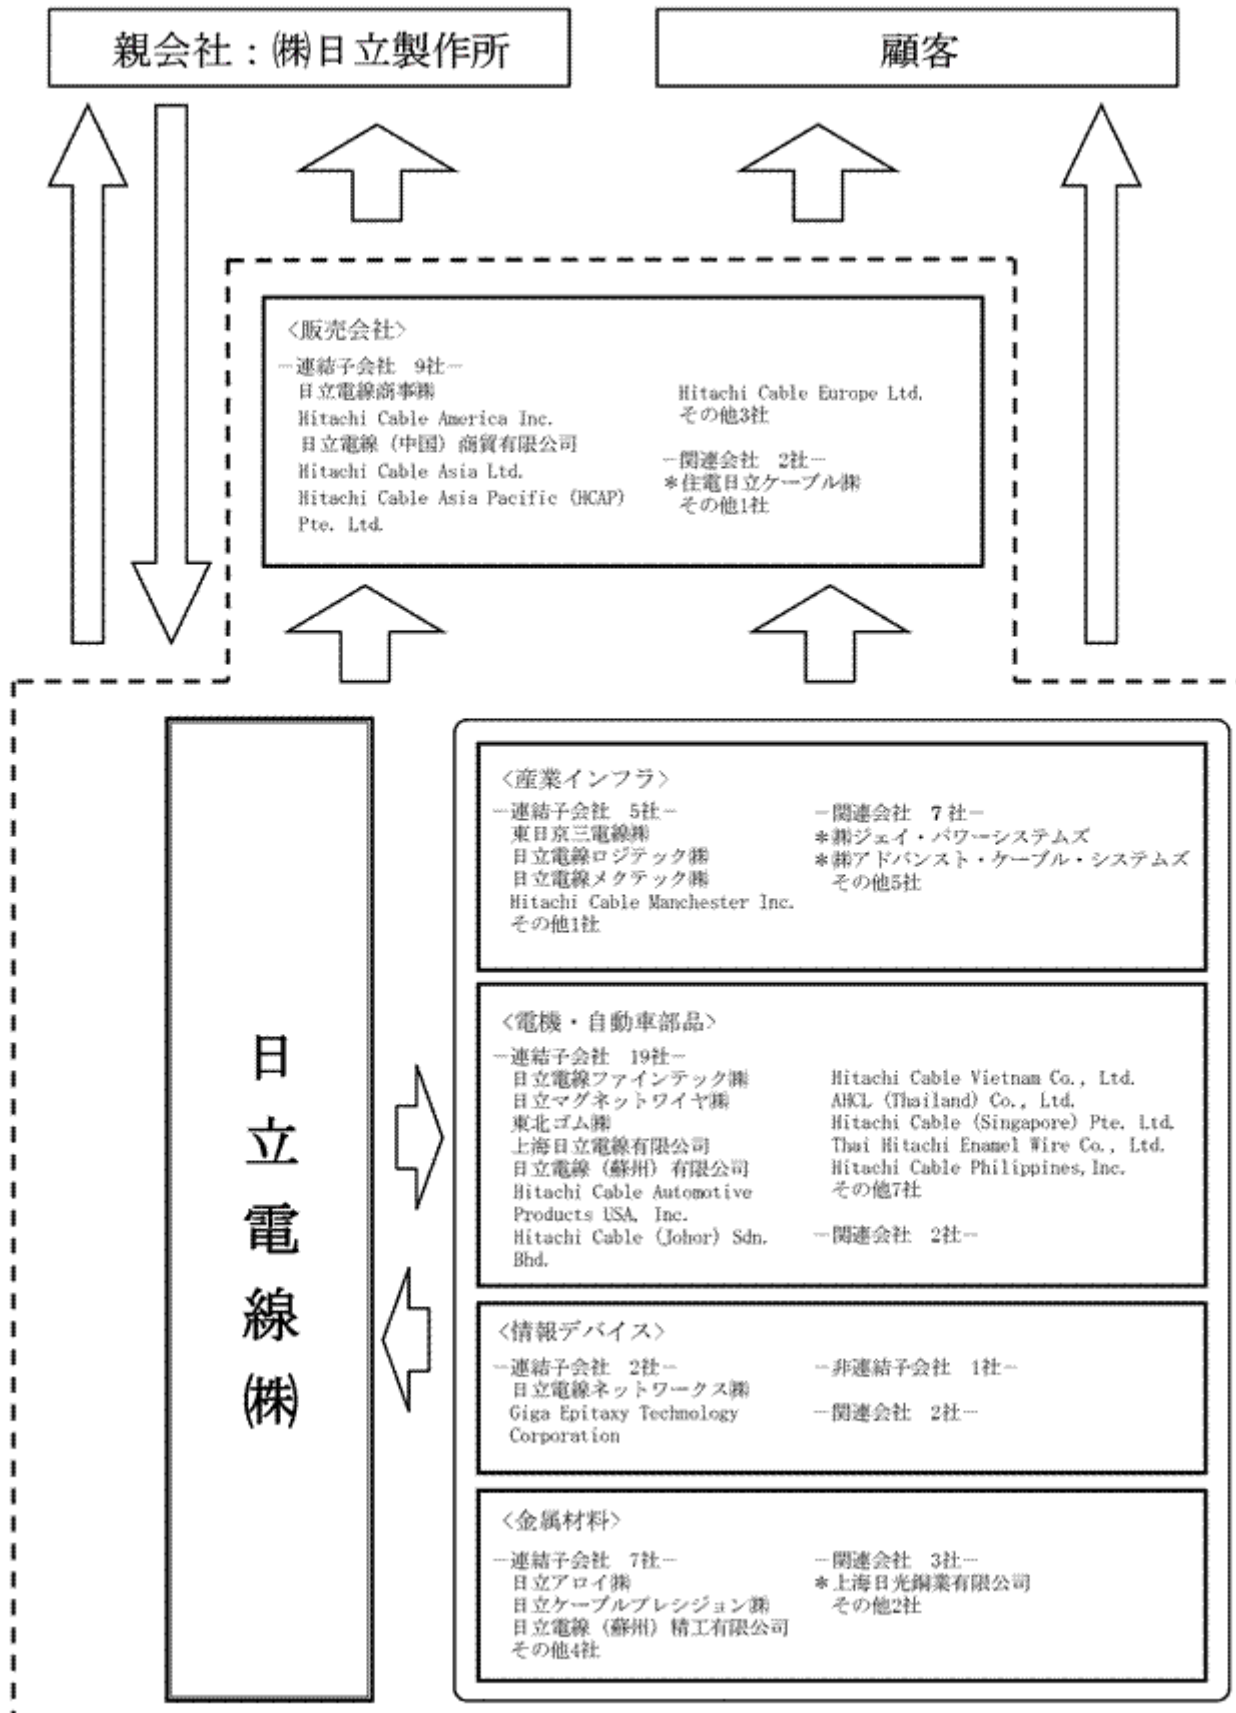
親会社：㈱日立製作所

顧客

〈販売会社〉
—連結子会社 9社—
日立電線商事㈱
Hitachi Cable America Inc.
日立電線（中国）商貿有限公司
Hitachi Cable Asia Ltd.
Hitachi Cable Asia Pacific (HCAP) Pte. Ltd.

Hitachi Cable Europe Ltd.
その他3社

—関連会社 2社—
＊住電日立ケーブル㈱
その他1社

日立電線㈱

〈産業インフラ〉
—連結子会社 5社—
東日京三電線㈱
日立電線ロジテック㈱
日立電線メクテック㈱
Hitachi Cable Manchester Inc.
その他1社

—関連会社 7社—
＊㈱ジェイ・パワーシステムズ
＊㈱アドバンスト・ケーブル・システムズ
その他5社

〈電機・自動車部品〉
—連結子会社 19社—
日立電線ファインテック㈱
日立マグネットワイヤ㈱
東北ゴム㈱
上海日立電線有限公司
日立電線（蘇州）有限公司
Hitachi Cable Automotive Products USA, Inc.
Hitachi Cable (Johor) Sdn. Bhd.

Hitachi Cable Vietnam Co., Ltd.
AHCL (Thailand) Co., Ltd.
Hitachi Cable (Singapore) Pte. Ltd.
Thai Hitachi Enamel Wire Co., Ltd.
Hitachi Cable Philippines, Inc.
その他7社

—関連会社 2社—

〈情報デバイス〉
—連結子会社 2社—
日立電線ネットワークス㈱
Giga Epitaxy Technology Corporation

—非連結子会社 1社—

—関連会社 2社—

〈金属材料〉
—連結子会社 7社—
日立アロイ㈱
日立ケーブルプレシジョン㈱
日立電線（蘇州）精工有限公司
その他4社

—関連会社 3社—
＊上海日光銅業有限公司
その他2社